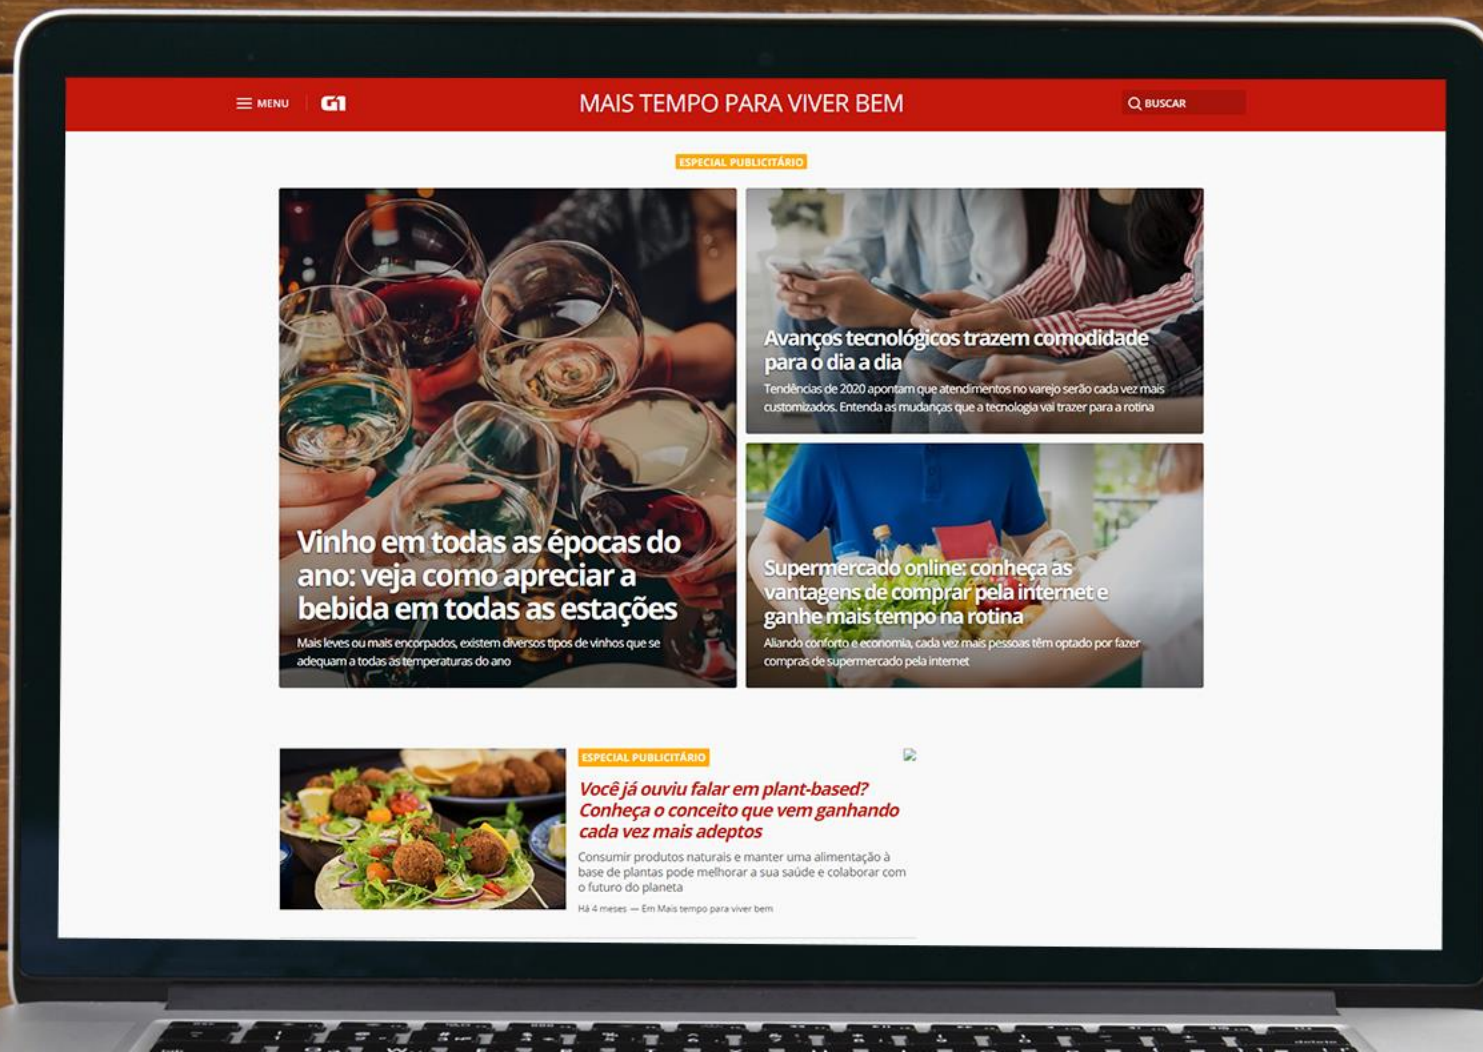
MENU G1 MAIS TEMPO PARA VIVER BEM BUSCAR

ESPECIAL PUBLICITÁRIO

Vinho em todas as épocas do ano: veja como apreciar a bebida em todas as estações

Mais leves ou mais encorpados, existem diversos tipos de vinhos que se adequam a todas as temperaturas do ano

Avanços tecnológicos trazem comodidade para o dia a dia

Tendências de 2020 apontam que atendimentos no varejo serão cada vez mais customizados. Entenda as mudanças que a tecnologia vai trazer para a rotina

Supermercado online: conheça as vantagens de comprar pela internet e ganhe mais tempo na rotina

Aliando conforto e economia, cada vez mais pessoas têm optado por fazer compras de supermercado pela internet

ESPECIAL PUBLICITÁRIO

Você já ouviu falar em plant-based? Conheça o conceito que vem ganhando cada vez mais adeptos

Consumir produtos naturais e manter uma alimentação à base de plantas pode melhorar a sua saúde e colaborar com o futuro do planeta

Há 4 meses — Em Mais tempo para viver bem